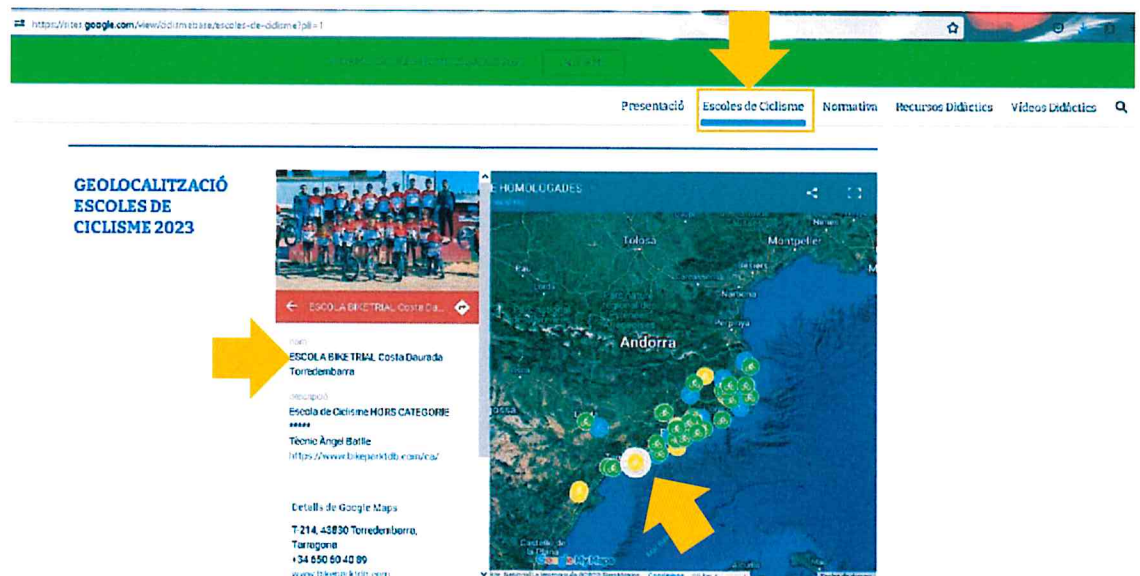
https://sites.google.com/view/ciclismebase/escoles-de-ciclisme?pli=1

Presentació Escoles de Ciclisme Normativa Recursos Didàctics Vídeos Didàctics

GEOLOCALITZACIÓ ESCOLES DE CICLISME 2023

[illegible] HOMOLOGADES

ESCOLA BIKETRIAL Costa Da...

Nom
ESCOLA BIKE TRIAL Costa Daurada Torredembarra

Descripció
Escola de Ciclisme HORS CATEGORIE
*****
Tècnic Àngel Batlle
https://www.bikeparktdb.com/ca/

Detalls de Google Maps
T-214, 43830 Torredembarra, Tarragona
+34 650 60 40 89
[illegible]

Tolosa
Montpeller
Andorra
Narbona
Perpinyà
Castelló de la Plana
Google My Maps